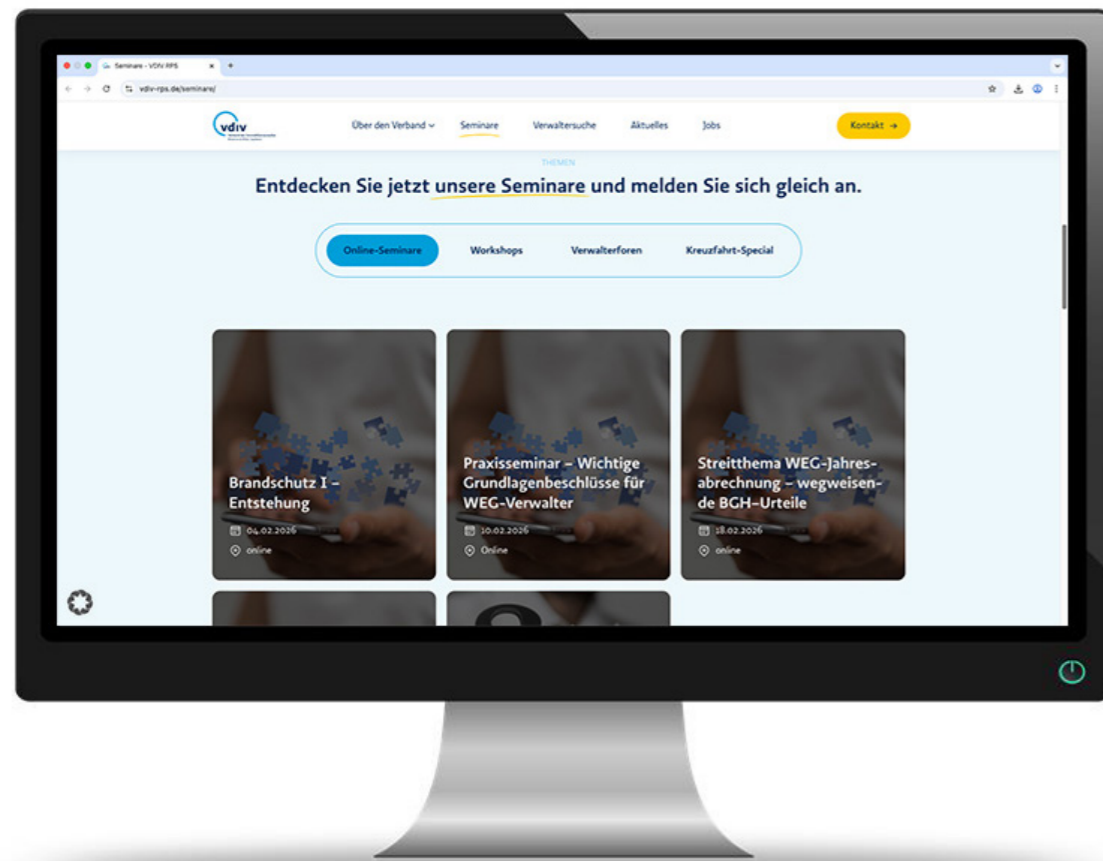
Seminare - VDIV RPS
vdiv-rps.de/seminare/

vdiv

Über den Verband Seminare Verwaltersuche Aktuelles Jobs Kontakt →

THEMEN

Entdecken Sie jetzt unsere Seminare und melden Sie sich gleich an.

Online-Seminare Workshops Verwalterforen Kreuzfahrt-Special

Brandschutz I – Entstehung
04.02.2026
online

Praxisseminar – Wichtige Grundlagenbeschlüsse für WEG-Verwalter
10.02.2026
Online

Streitthema WEG-Jahresabrechnung – wegweisende BGH-Urteile
18.02.2026
online